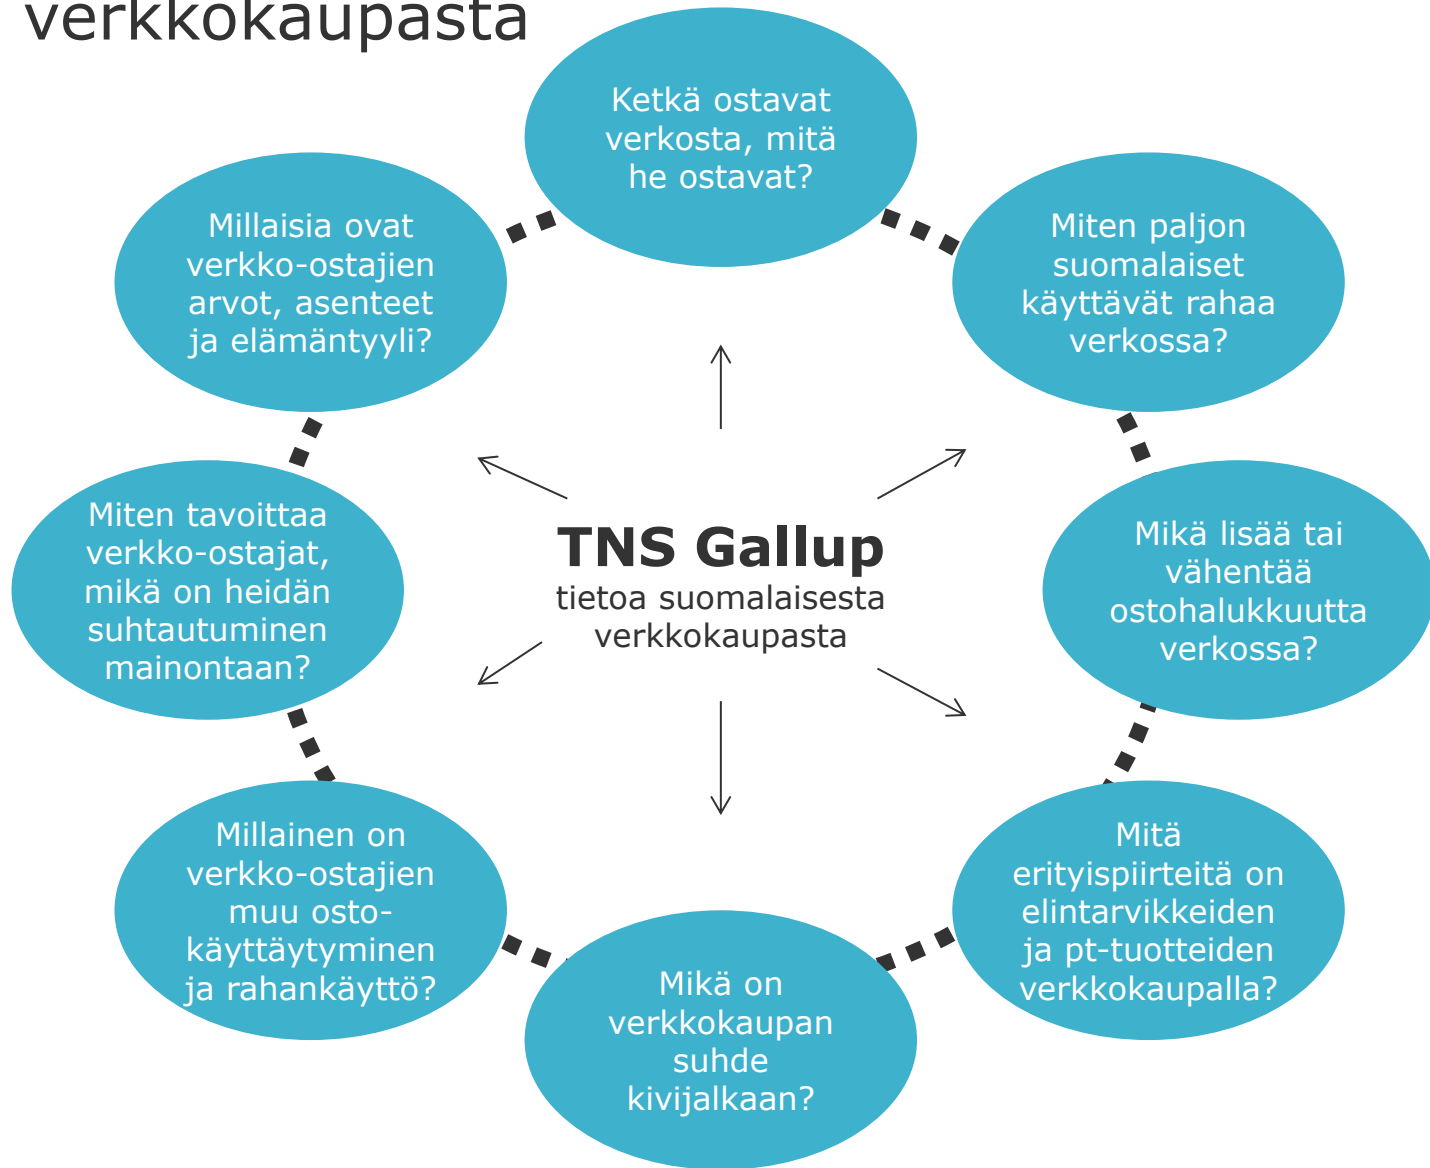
verkkokaupasta

Ketkä ostavat verkosta, mitä he ostavat?

Miten paljon suomalaiset käyttävät rahaa verkossa?

Mikä lisää tai vähentää ostohalukkuutta verkossa?

Mitä erityispiirteitä on elintarvikkeiden ja pt-tuotteiden verkkokaupalla?

Mikä on verkkokaupan suhde kivijalkaan?

Millainen on verkko-ostajien muu ostokäyttäytyminen ja rahankäyttö?

Miten tavoittaa verkko-ostajat, mikä on heidän suhtautuminen mainontaan?

Millaisia ovat verkko-ostajien arvot, asenteet ja elämäntyyli?

TNS Gallup
tietoa suomalaisesta verkkokaupasta